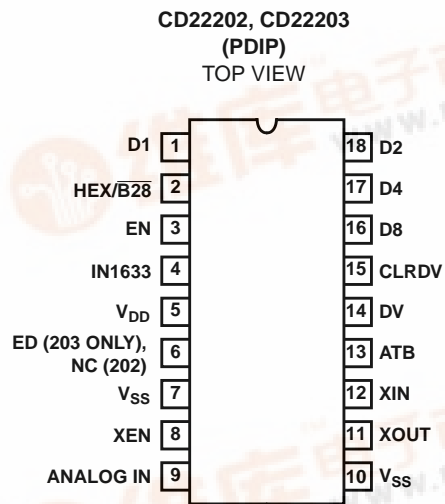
CD22202, CD22203
(PDIP)
TOP VIEW

D1 1
HEX/$\overline{B28}$ 2
EN 3
IN1633 4
$V_{DD}$ 5
ED (203 ONLY), NC (202) 6
$V_{SS}$ 7
XEN 8
ANALOG IN 9

18 D2
17 D4
16 D8
15 CLRDV
14 DV
13 ATB
12 XIN
11 XOUT
10 $V_{SS}$